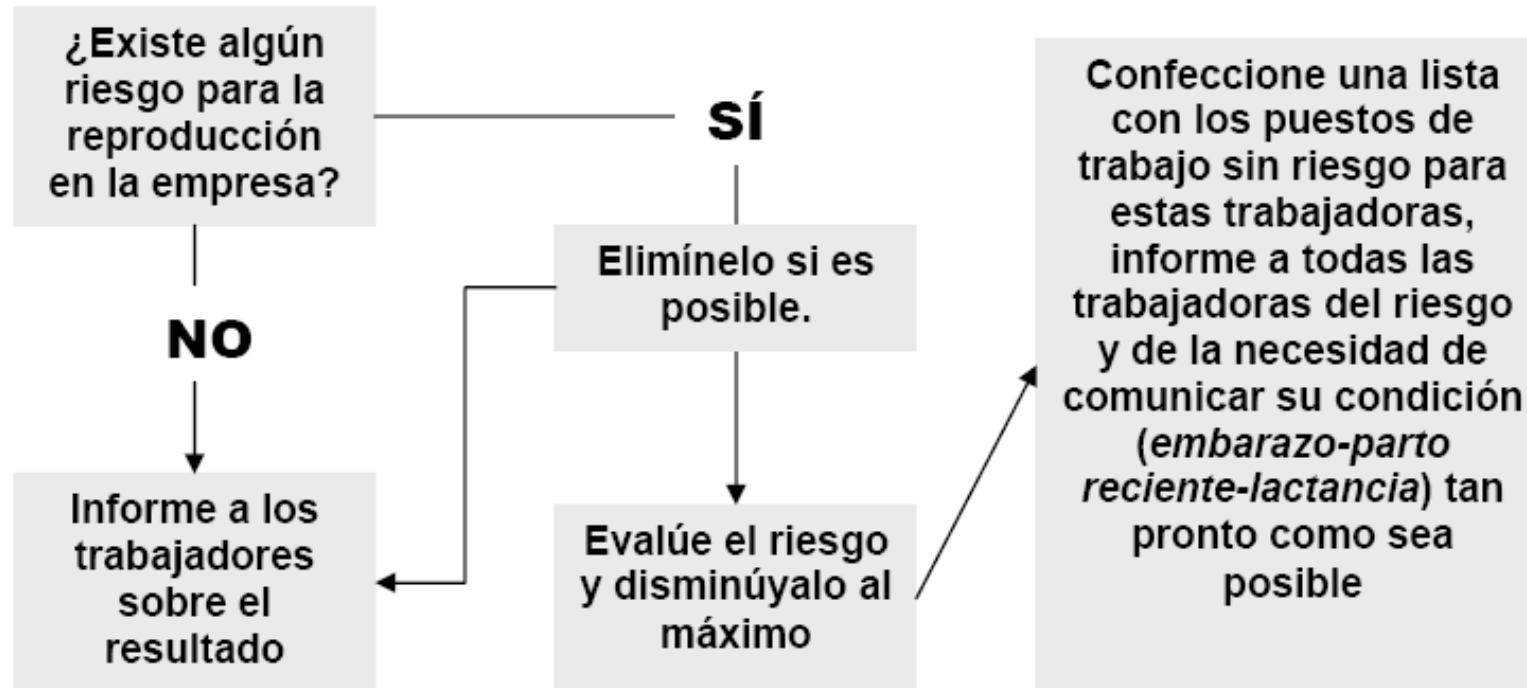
¿Existe algún riesgo para la reproducción en la empresa?

SÍ

NO

Elimínelo si es posible.

Informe a los trabajadores sobre el resultado

Evalúe el riesgo y disminúyalo al máximo

Confeccione una lista con los puestos de trabajo sin riesgo para estas trabajadoras, informe a todas las trabajadoras del riesgo y de la necesidad de comunicar su condición (*embarazo-parto reciente-lactancia*) tan pronto como sea posible